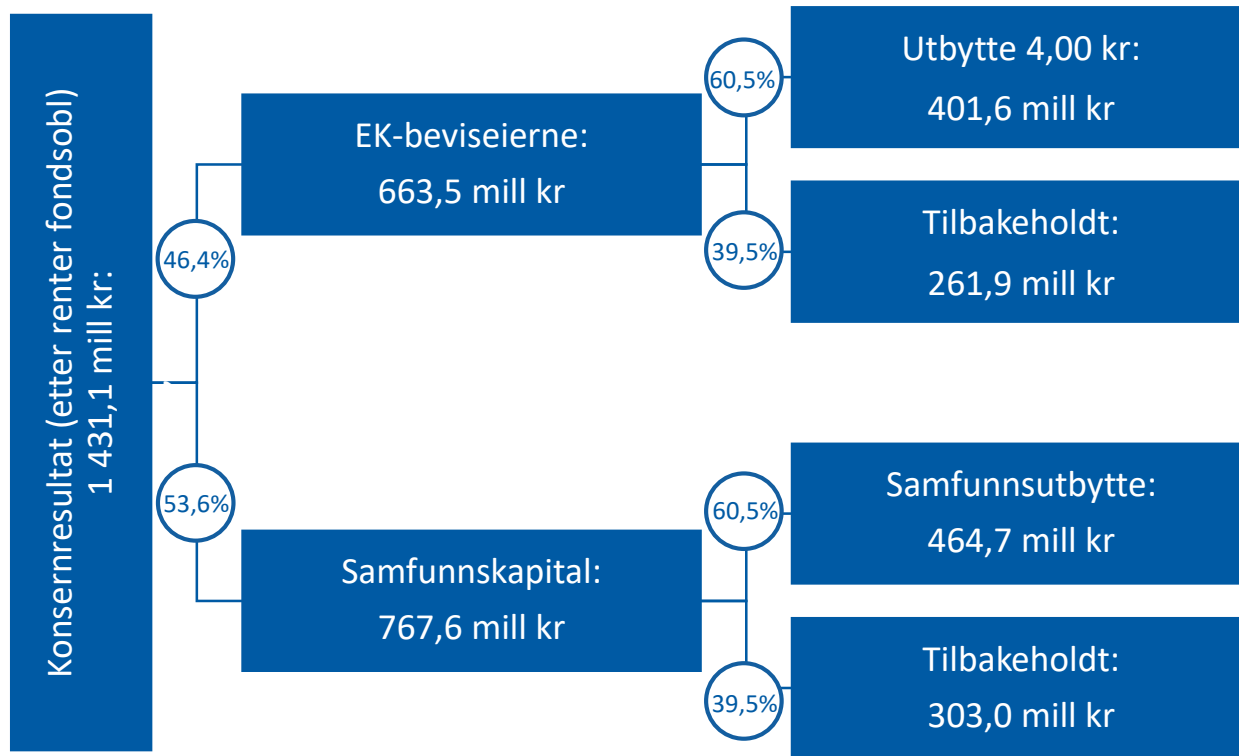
Konsernresultat (etter renter fondsobl)
1 431,1 mill kr:

46,4%

EK-beviseierne:
663,5 mill kr

60,5%

Utbytte 4,00 kr:
401,6 mill kr

39,5%

Tilbakeholdt:
261,9 mill kr

53,6%

Samfunnskapital:
767,6 mill kr

60,5%

Samfunnsutbytte:
464,7 mill kr

39,5%

Tilbakeholdt:
303,0 mill kr